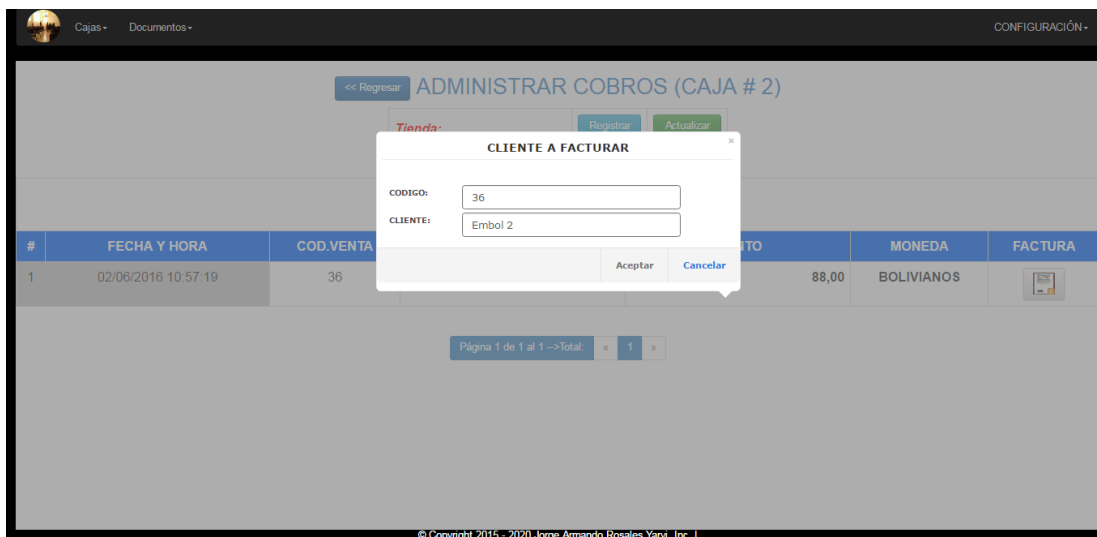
Cajas▾ Documentos▾ CONFIGURACIÓN▾

<< Regresar ADMINISTRAR COBROS (CAJA # 2)

Tienda:

Registrar Actualizar

CLIENTE A FACTURAR

CODIGO: 36

CLIENTE: Embol 2

Aceptar Cancelar

| # | FECHA Y HORA | COD.VENTA | | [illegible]TO | MONEDA | FACTURA |
|---|---|---|---|---|---|---|
| 1 | 02/06/2016 10:57:19 | 36 | | 88,00 | BOLIVIANOS | |

Página 1 de 1 al 1 -->Total: « 1 »

© Copyright 2015 - 2020 Jorge Armando Rosales Yavi, Inc. |